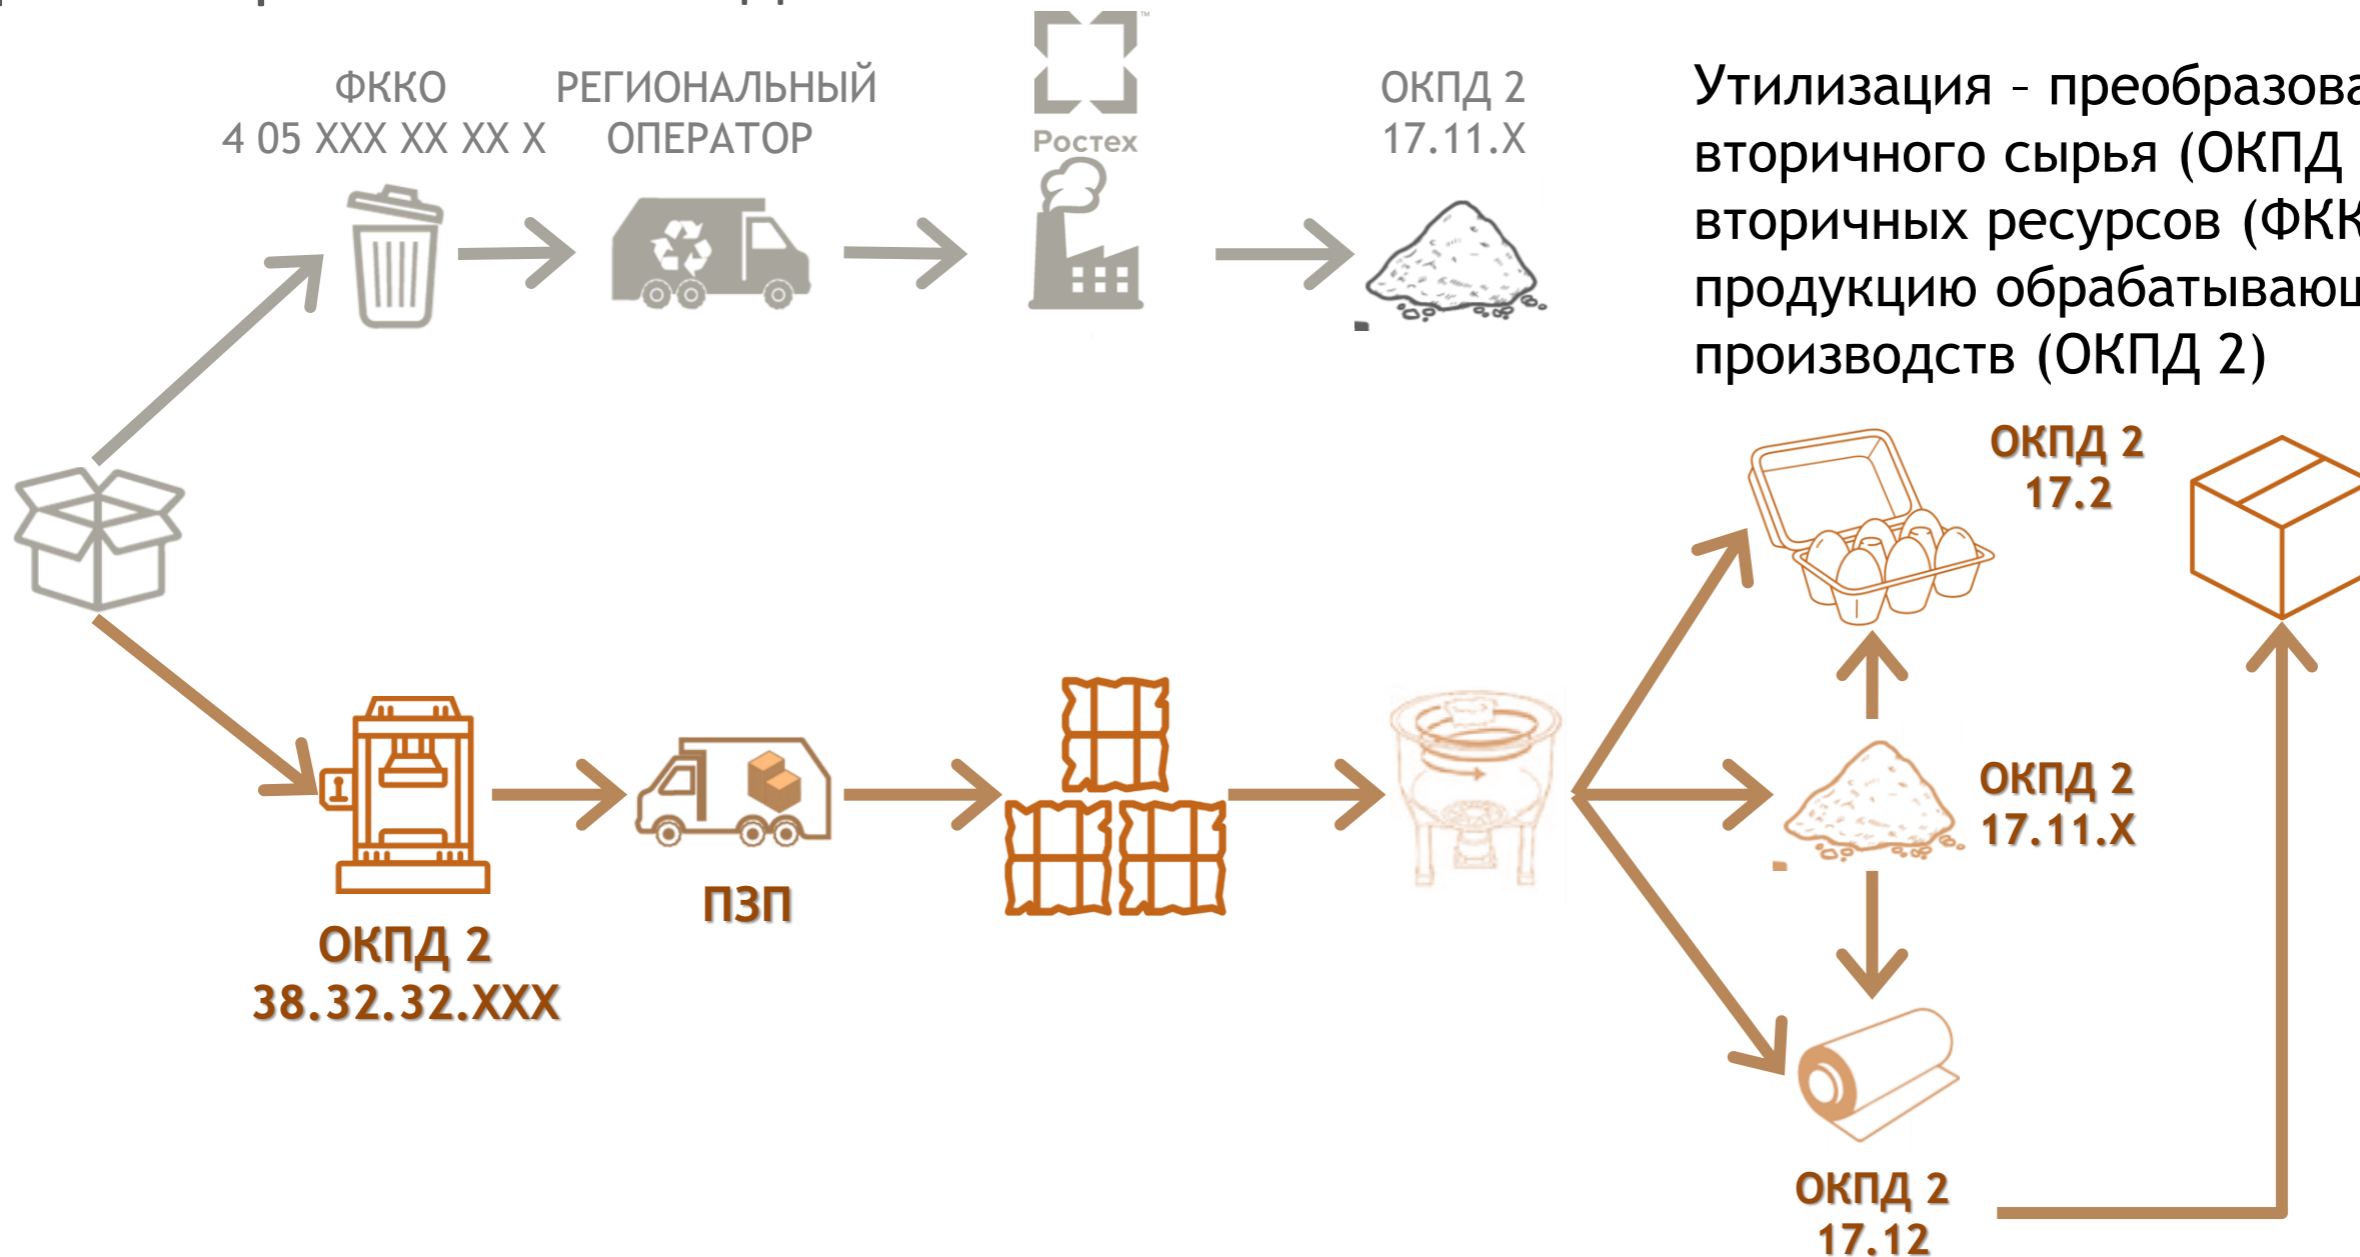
ФККО
4 05 XXX XX XX X

РЕГИОНАЛЬНЫЙ ОПЕРАТОР

Ростех

ОКПД 2
17.11.X

Утилизация – преобразова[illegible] вторичного сырья (ОКПД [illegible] вторичных ресурсов (ФКК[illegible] продукцию обрабатываю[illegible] производств (ОКПД 2)

ОКПД 2
17.2

ОКПД 2
17.11.X

ОКПД 2
38.32.32.XXX

ПЗП

ОКПД 2
17.12